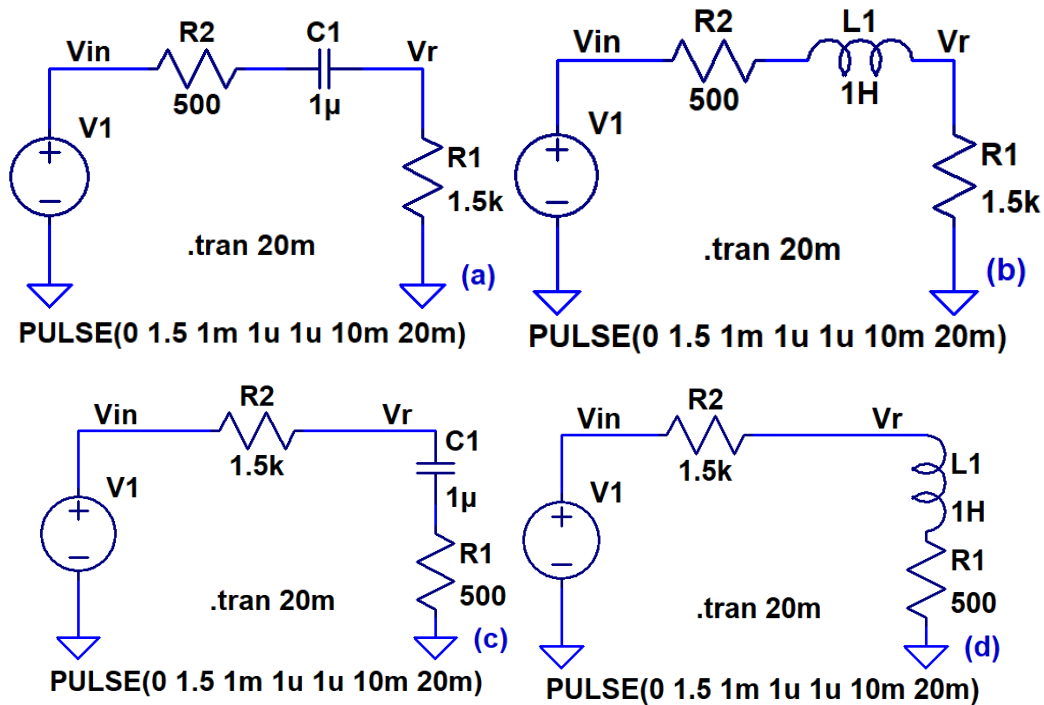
Vin R2 C1 Vr
500 1μ
V1
R1
1.5k
.tran 20m
(a)
PULSE(0 1.5 1m 1u 1u 10m 20m)

Vin R2 L1 Vr
500 1H
V1
R1
1.5k
.tran 20m
(b)
PULSE(0 1.5 1m 1u 1u 10m 20m)

Vin R2 Vr
1.5k
C1
1μ
V1
R1
500
.tran 20m
(c)
PULSE(0 1.5 1m 1u 1u 10m 20m)

Vin R2 Vr
1.5k
L1
1H
V1
R1
500
.tran 20m
(d)
PULSE(0 1.5 1m 1u 1u 10m 20m)